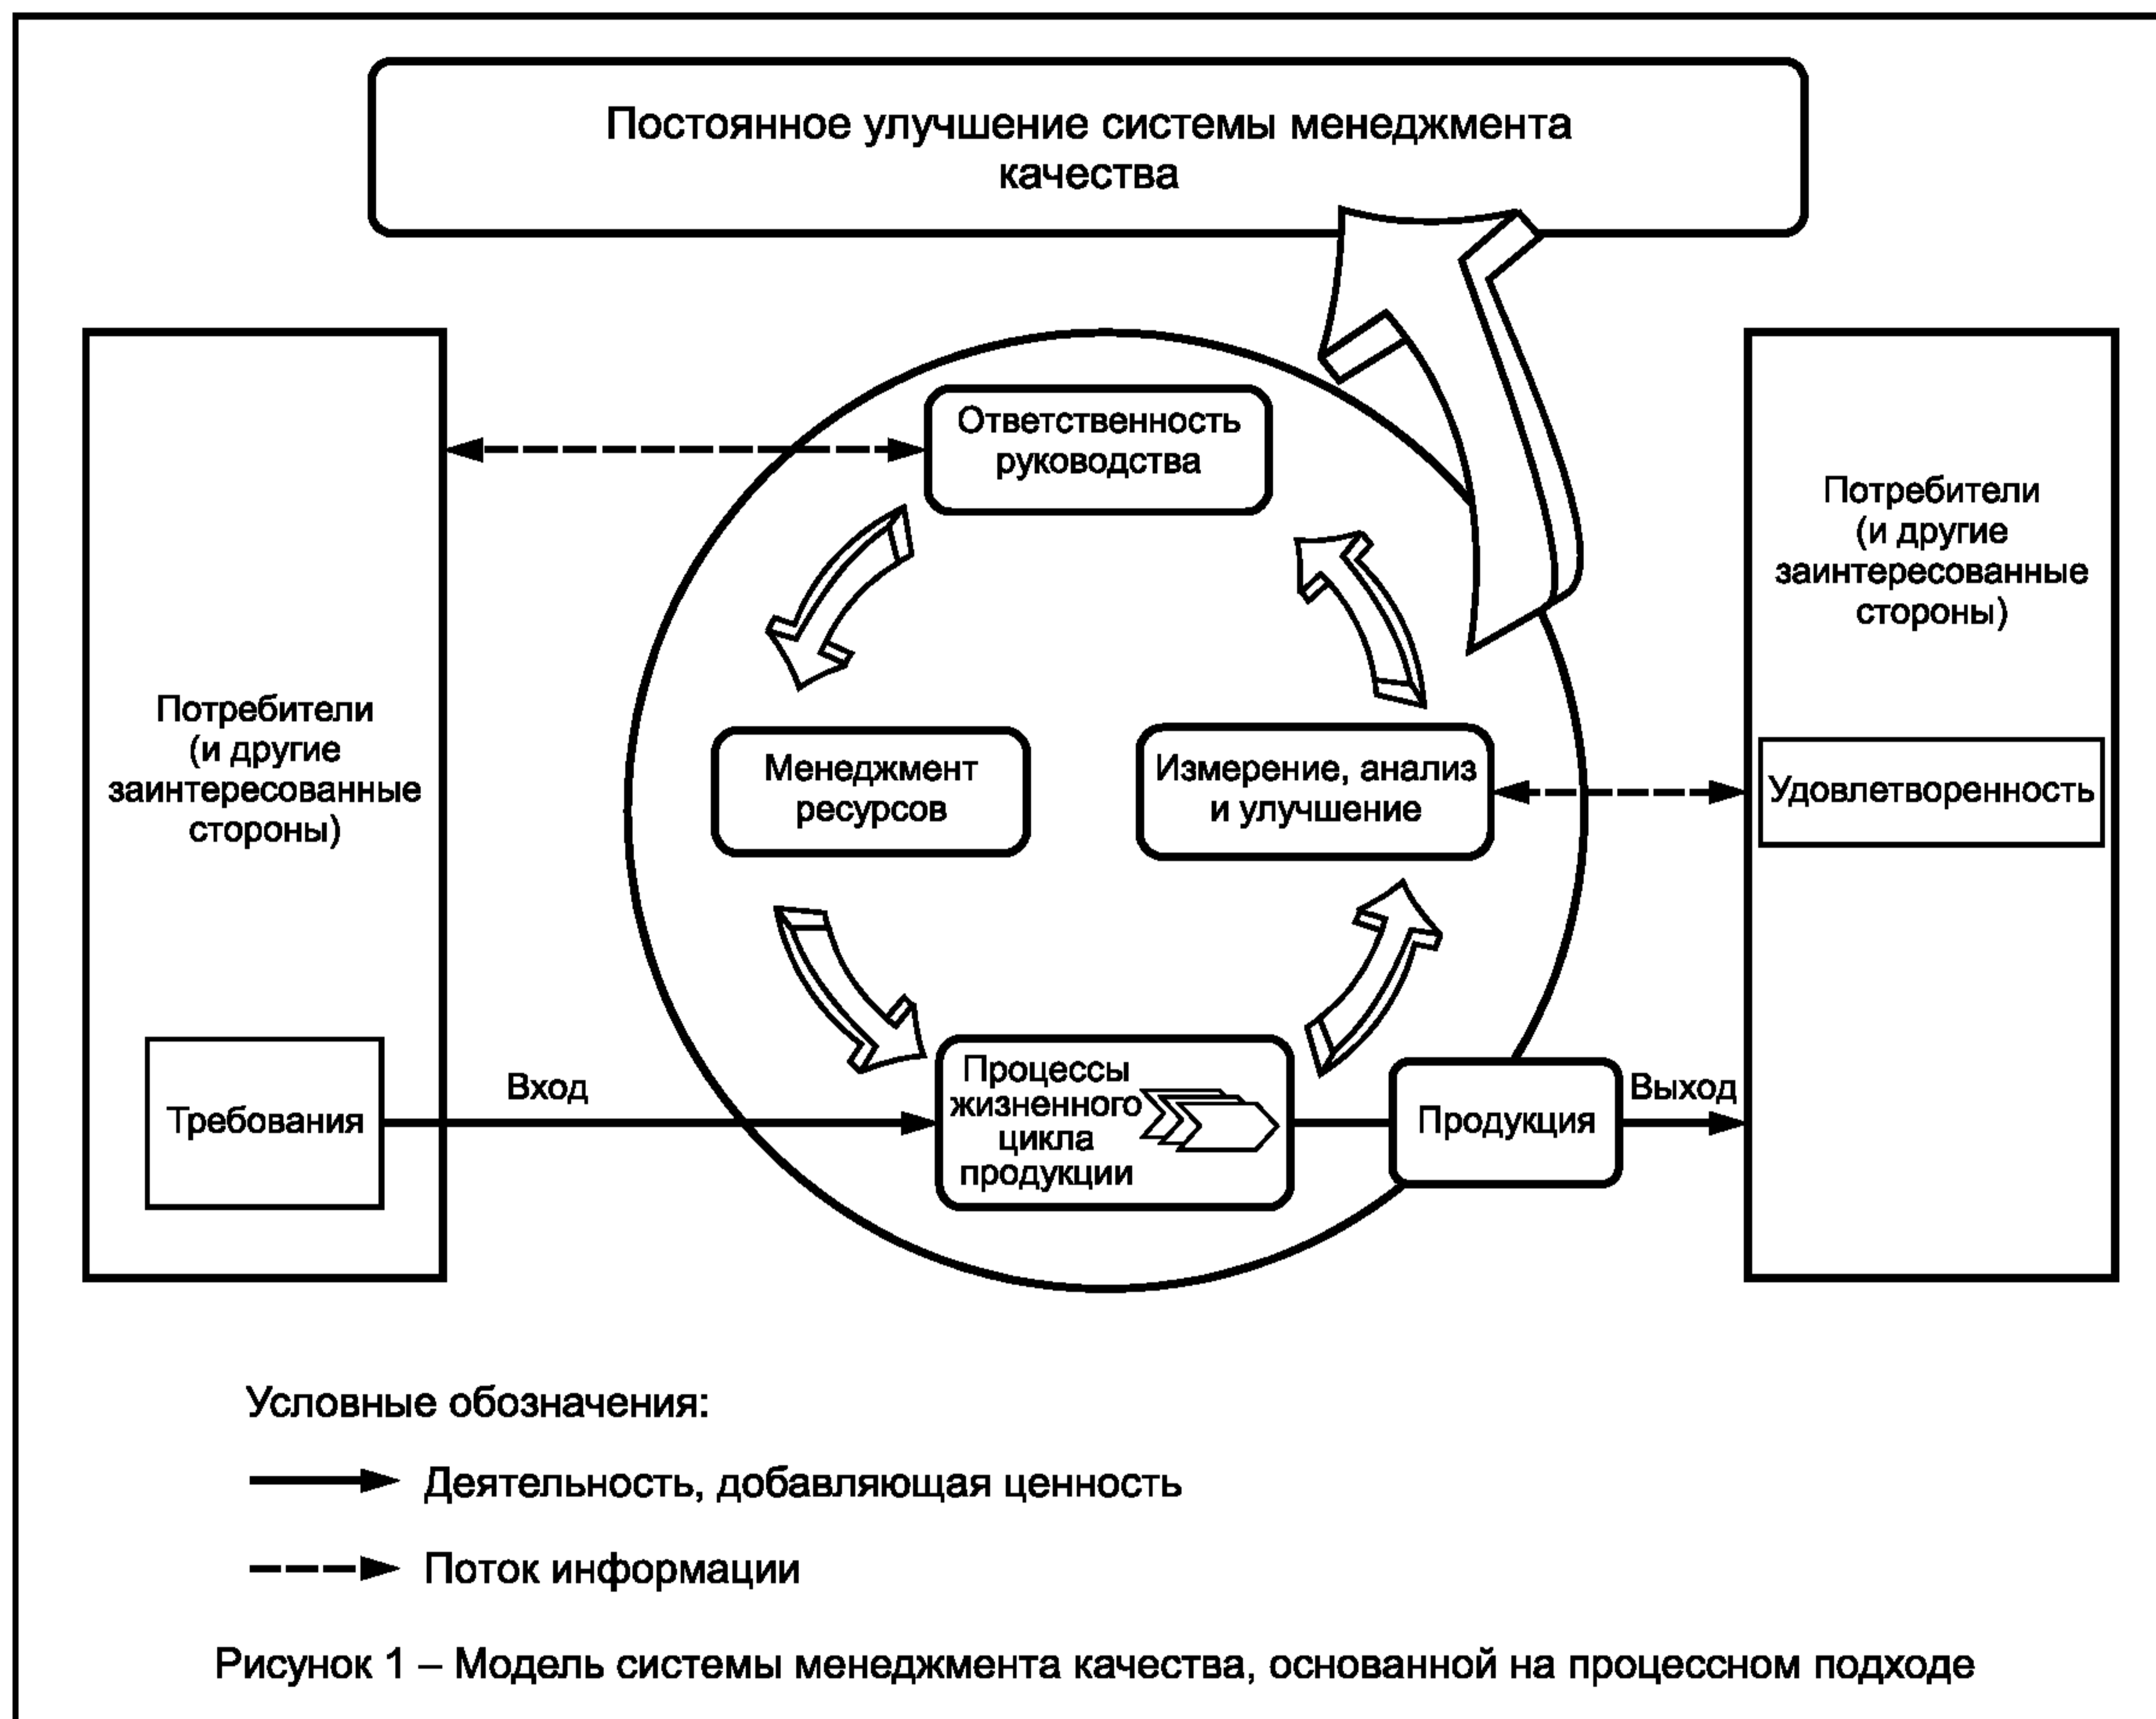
Постоянное улучшение системы менеджмента качества

Ответственность руководства

Потребители (и другие заинтересованные стороны)

Потребители (и другие заинтересованные стороны)

Менеджмент ресурсов

Измерение, анализ и улучшение

Удовлетворенность

Требования

Вход

Процессы жизненного цикла продукции

Продукция

Выход

Условные обозначения:

Деятельность, добавляющая ценность

Поток информации

Рисунок 1 – Модель системы менеджмента качества, основанной на процессном подходе